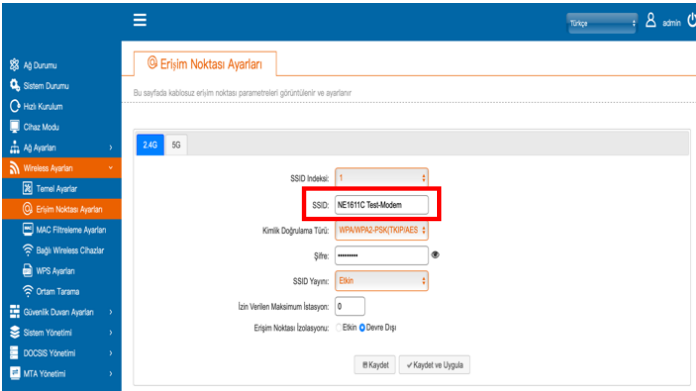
Türkçe admin

Ağ Durumu
Sistem Durumu
Hızlı Kurulum
Cihaz Modu
Ağ Ayarları
Wireless Ayarları
Temel Ayarlar
Erişim Noktası Ayarları
MAC Filtreleme Ayarları
Bağlı Wireless Cihazlar
WPS Ayarları
Ortam Tarama
Güvenlik Duvarı Ayarları
Sistem Yönetimi
DOCSIS Yönetimi
MTA Yönetimi

Erişim Noktası Ayarları

Bu sayfada kablosuz erişim noktası parametreleri görüntülenir ve ayarlanır

2.4G 5G

SSID İndeksi: 1
SSID: NE1611C Test-Modem
Kimlik Doğrulama Türü: WPA/WPA2-PSK(TKIP/AES
Şifre: ••••••••••
SSID Yayını: Etkin
İzin Verilen Maksimum İstasyon: 0
Erişim Noktası İzolasyonu: Etkin Devre Dışı

Kaydet ✓Kaydet ve Uygula